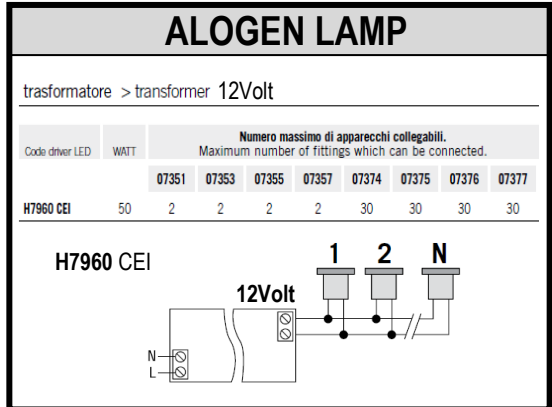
ALOGEN LAMP

trasformatore > transformer 12Volt

| Code driver LED | WATT | 07351 | 07353 | 07355 | 07357 | 07374 | 07375 | 07376 | 07377 |
|---|---|---|---|---|---|---|---|---|---|
| | | Numero massimo di apparecchi collegabili. Maximum number of fittings which can be connected. | | | | | | | |
| H7960 CEI | 50 | 2 | 2 | 2 | 2 | 30 | 30 | 30 | 30 |

H7960 CEI

12Volt

1 2 N

N
L